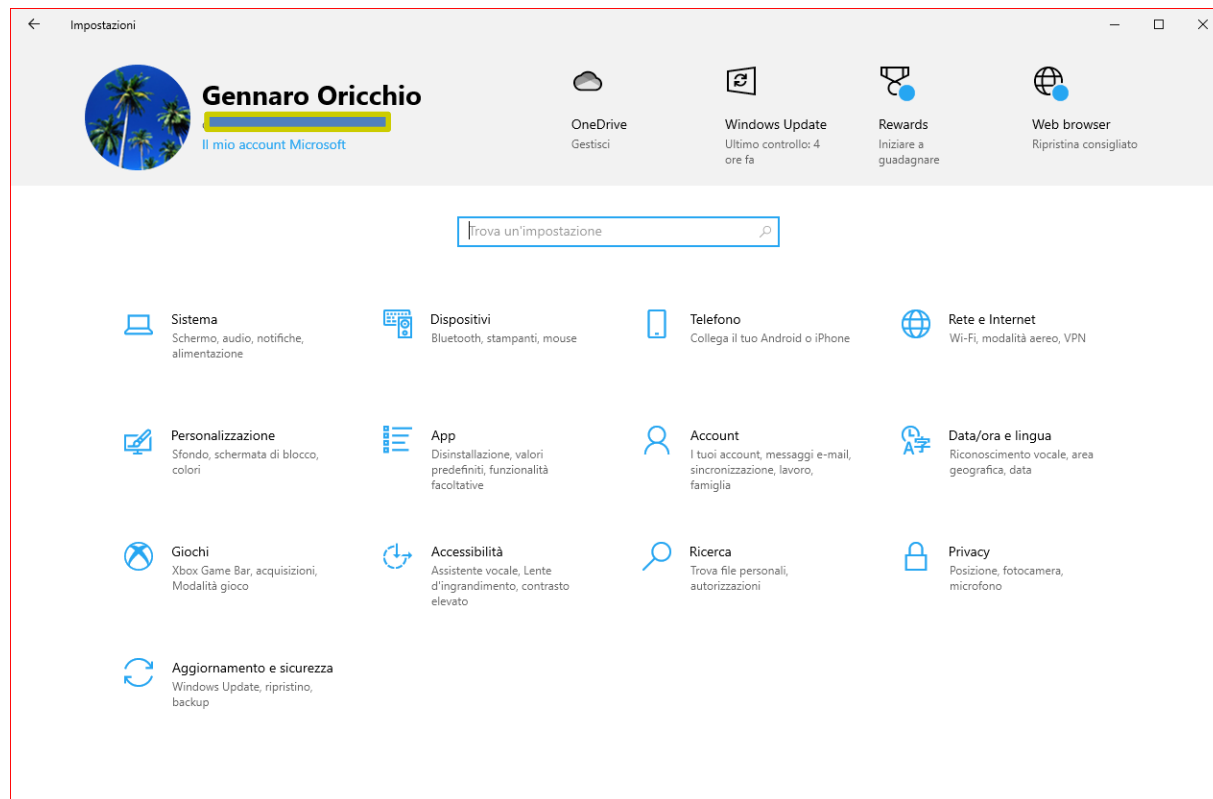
Impostazioni

Gennaro Oricchio
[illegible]
Il mio account Microsoft

OneDrive
Gestisci

Windows Update
Ultimo controllo: 4 ore fa

Rewards
Iniziare a guadagnare

Web browser
Ripristina consigliato

Trova un'impostazione

Sistema
Schermo, audio, notifiche, alimentazione

Dispositivi
Bluetooth, stampanti, mouse

Telefono
Collega il tuo Android o iPhone

Rete e Internet
Wi-Fi, modalità aereo, VPN

Personalizzazione
Sfondo, schermata di blocco, colori

App
Disinstallazione, valori predefiniti, funzionalità facoltative

Account
I tuoi account, messaggi e-mail, sincronizzazione, lavoro, famiglia

Data/ora e lingua
Riconoscimento vocale, area geografica, data

Giochi
Xbox Game Bar, acquisizioni, Modalità gioco

Accessibilità
Assistente vocale, Lente d'ingrandimento, contrasto elevato

Ricerca
Trova file personali, autorizzazioni

Privacy
Posizione, fotocamera, microfono

Aggiornamento e sicurezza
Windows Update, ripristino, backup